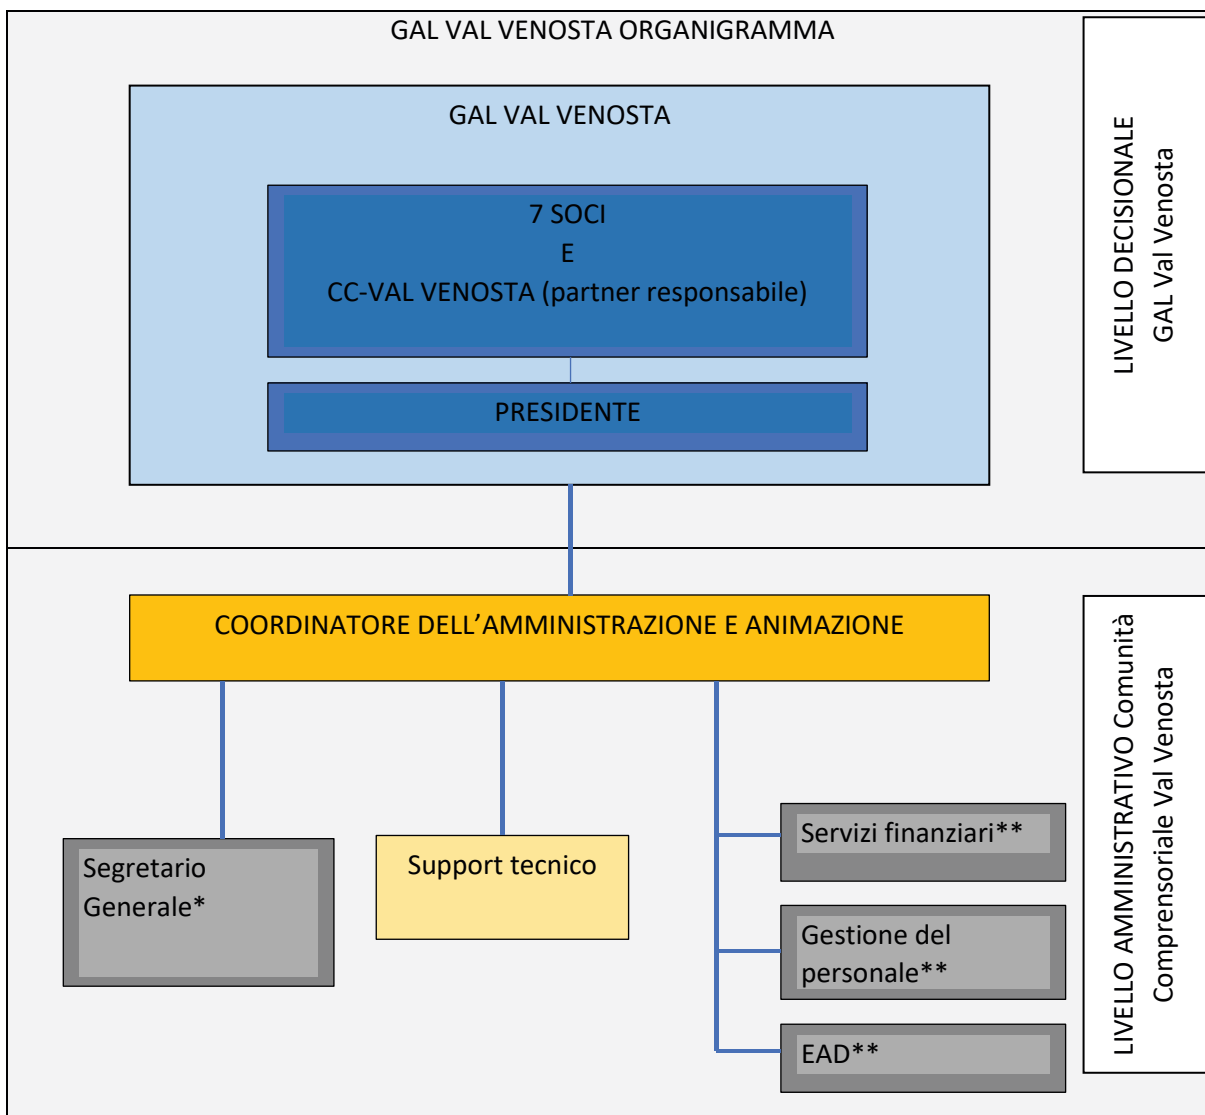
GAL VAL VENOSTA ORGANIGRAMMA

GAL VAL VENOSTA

7 SOCI
E
CC-VAL VENOSTA (partner responsabile)

PRESIDENTE

LIVELLO DECISIONALE
GAL Val Venosta

COORDINATORE DELL'AMMINISTRAZIONE E ANIMAZIONE

Segretario Generale*

Support tecnico

Servizi finanziari**

Gestione del personale**

EAD**

LIVELLO AMMINISTRATIVO Comunità
Comprensoriale Val Venosta